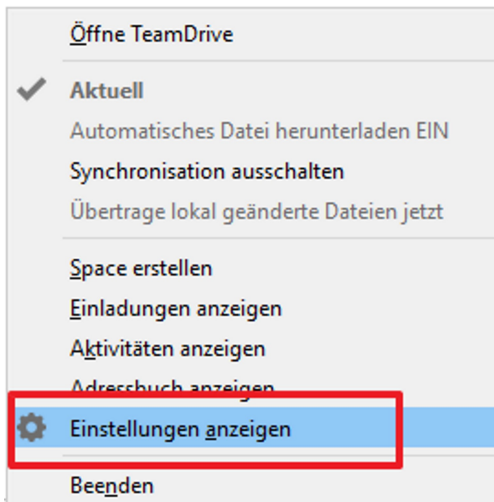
Öffne TeamDrive

Aktuell
Automatisches Datei herunterladen EIN
Synchronisation ausschalten
Übertrage lokal geänderte Dateien jetzt

Space erstellen
Einladungen anzeigen
Aktivitäten anzeigen
Adressbuch anzeigen
Einstellungen anzeigen

Beenden